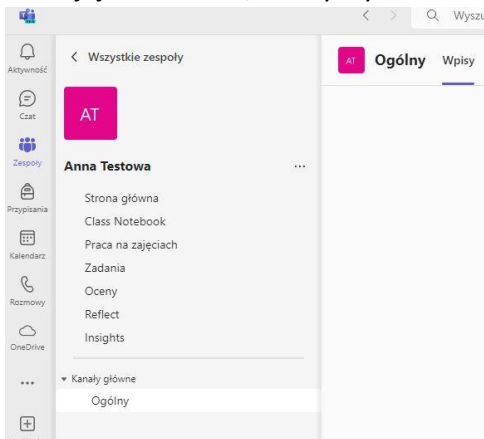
Wyszu

Aktywność

Czat

Zespoły

Przypisania

Kalendarz

Rozmowy

OneDrive

...

< Wszystkie zespoły

AT

Anna Testowa ...

Strona główna

Class Notebook

Praca na zajęciach

Zadania

Oceny

Reflect

Insights

Kanały główne

Ogólny

AT Ogólny Wpisy